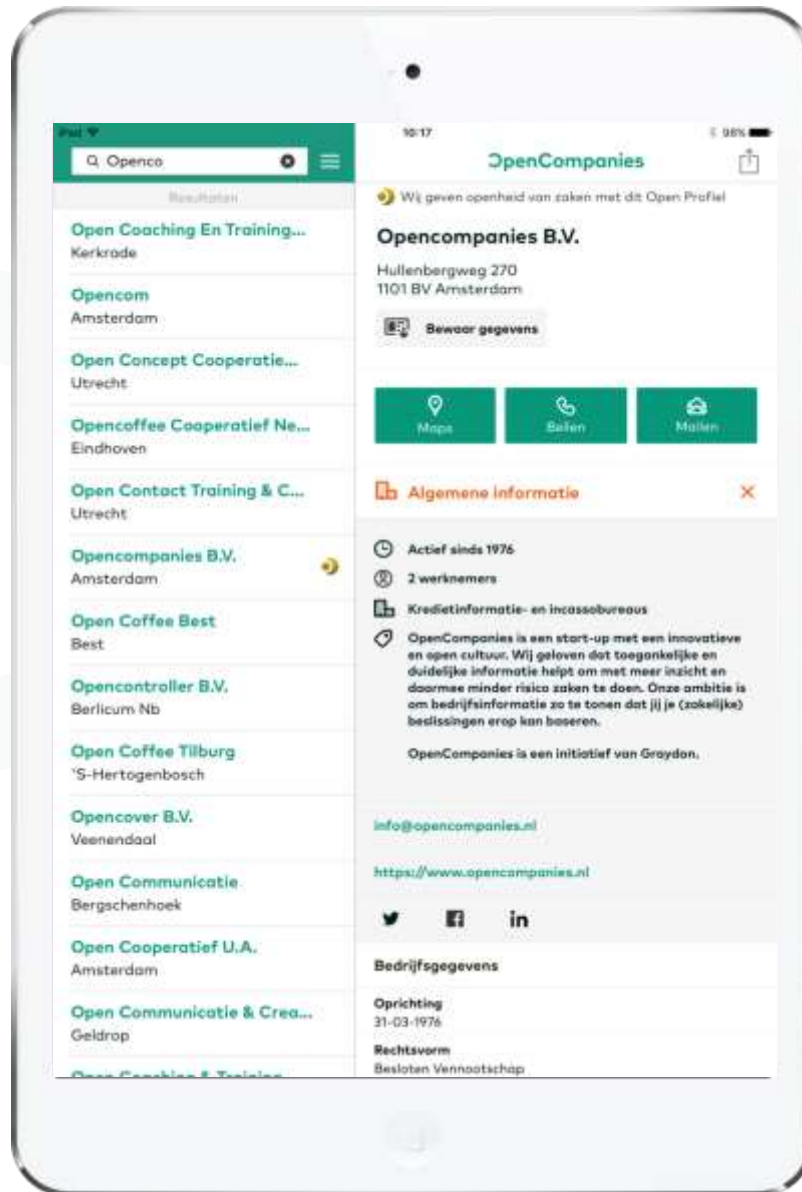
iPad
10:17
98%

Q Openco

Resultaten

Open Coaching En Training...
Kerkrade

Opencom
Amsterdam

Open Concept Cooperatie...
Utrecht

Opencoffee Cooperatief Ne...
Eindhoven

Open Contact Training & C...
Utrecht

Opencompanies B.V.
Amsterdam

Open Coffee Best
Best

Opencontroller B.V.
Berlicum Nb

Open Coffee Tilburg
'S-Hertogenbosch

Opencover B.V.
Veenendaal

Open Communicatie
Bergschenhoek

Open Cooperatief U.A.
Amsterdam

Open Communicatie & Crea...
Geldrop

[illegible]

OpenCompanies

Wij geven openheid van zaken met dit Open Profiel

Opencompanies B.V.

Hullenbergweg 270
1101 BV Amsterdam

Bewaar gegevens

Maps
Bellen
Mailen

Algemene informatie

Actief sinds 1976

2 werknemers

Kredietinformatie- en incassobureaus

OpenCompanies is een start-up met een innovatieve en open cultuur. Wij geloven dat toegankelijke en duidelijke informatie helpt om met meer inzicht en daarmee minder risico zaken te doen. Onze ambitie is om bedrijfsinformatie zo te tonen dat jij je (zakelijke) beslissingen erop kan baseren.

OpenCompanies is een initiatief van Graydon.

info@opencompanies.nl

https://www.opencompanies.nl

in

Bedrijfsgegevens

Oprichting
31-03-1976

Rechtsvorm
Besloten Vennootschap